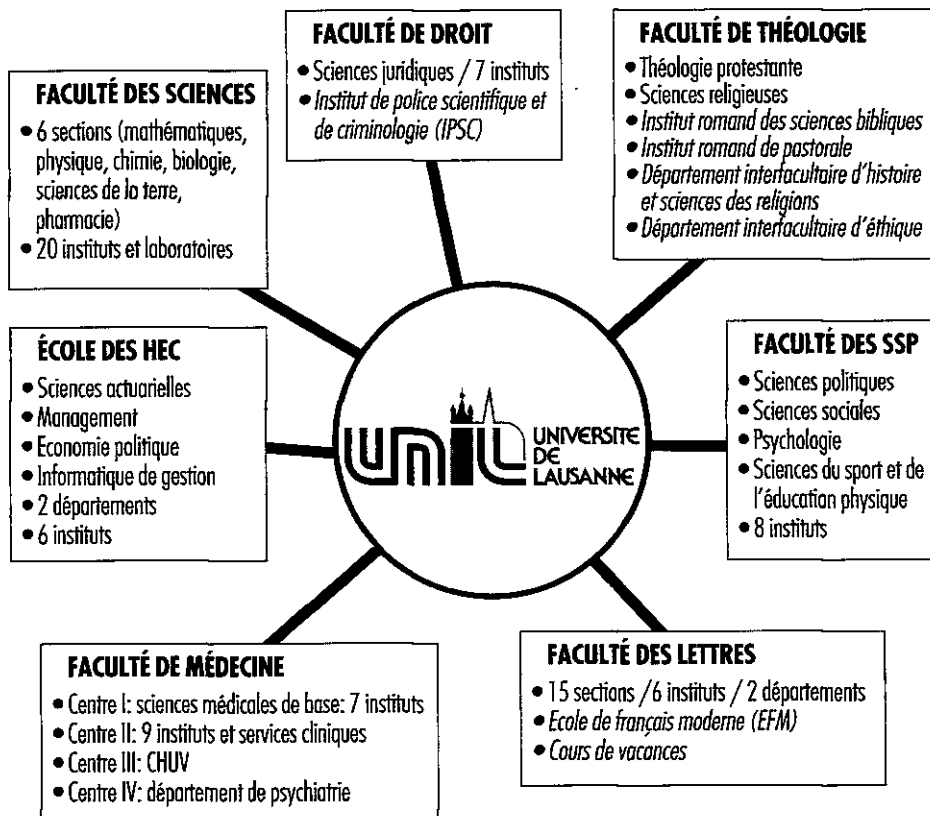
FACULTÉ DE DROIT
• Sciences juridiques / 7 instituts
• Institut de police scientifique et de criminologie (IPSC)

FACULTÉ DE THÉOLOGIE
• Théologie protestante
• Sciences religieuses
• Institut romand des sciences bibliques
• Institut romand de pastorale
• Département interfacultaire d'histoire et sciences des religions
• Département interfacultaire d'éthique

FACULTÉ DES SCIENCES
• 6 sections (mathématiques, physique, chimie, biologie, sciences de la terre, pharmacie)
• 20 instituts et laboratoires

ÉCOLE DES HEC
• Sciences actuarielles
• Management
• Economie politique
• Informatique de gestion
• 2 départements
• 6 instituts

UNIL UNIVERSITE DE LAUSANNE

FACULTÉ DES SSP
• Sciences politiques
• Sciences sociales
• Psychologie
• Sciences du sport et de l'éducation physique
• 8 instituts

FACULTÉ DE MÉDECINE
• Centre I: sciences médicales de base: 7 instituts
• Centre II: 9 instituts et services cliniques
• Centre III: CHUV
• Centre IV: département de psychiatrie

FACULTÉ DES LETTRES
• 15 sections /6 instituts / 2 départements
• Ecole de français moderne (EFM)
• Cours de vacances